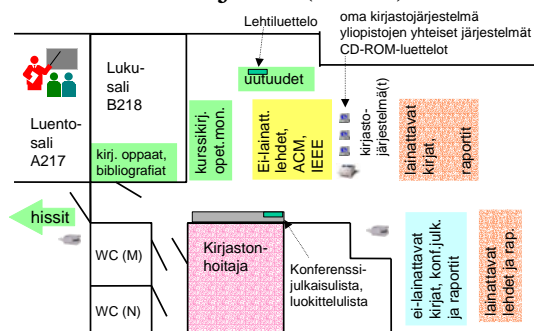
Lehtiluettelo

oma kirjastojärjestelmä
yliopistojen yhteiset järjestelmät
CD-ROM-luettelot

Lukusali
B218

uutuudet

Luentosali
A217

kirj. oppaat, bibliografiat

kurssikirj. opet.mon.

Ei-lainatt. lehdet, ACM, IEEE

kirjastojärjestelmä(t)

lainattavat kirjat, raportit

hissit

WC (M)

WC (N)

Kirjastonhoitaja

Konferenssijulkaisulista, luokittelulista

ei-lainattavat kirjat, konf.julk. ja raportit

lainattavat lehdet ja rap.